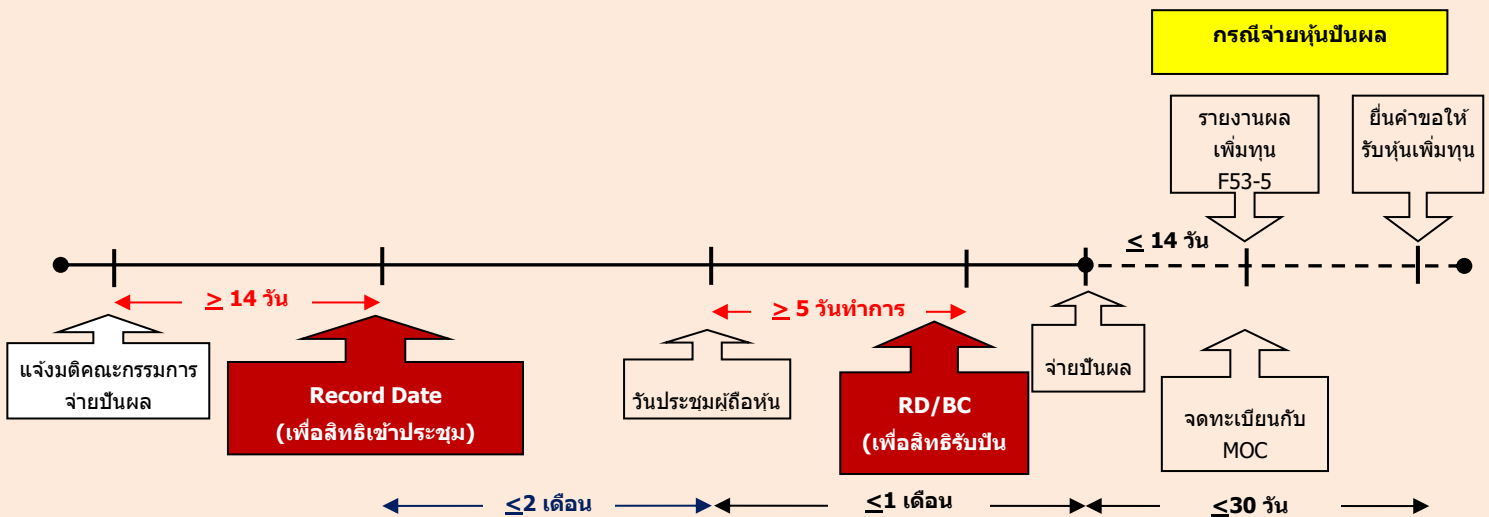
กรณีจ่ายหุ้นปันผล

รายงานผลเพิ่มทุน F53-5

ยื่นคำขอให้รับหุ้นเพิ่มทุน

$\leq$ 14 วัน

$\geq$ 14 วัน

$\geq$ 5 วันทำการ

แจ้งมติคณะกรรมการจ่ายปันผล

Record Date (เพื่อสิทธิเข้าประชุม)

วันประชุมผู้ถือหุ้น

RD/BC (เพื่อสิทธิรับปัน

จ่ายปันผล

จดทะเบียนกับ MOC

$\leq$2 เดือน

$\leq$1 เดือน

$\leq$30 วัน